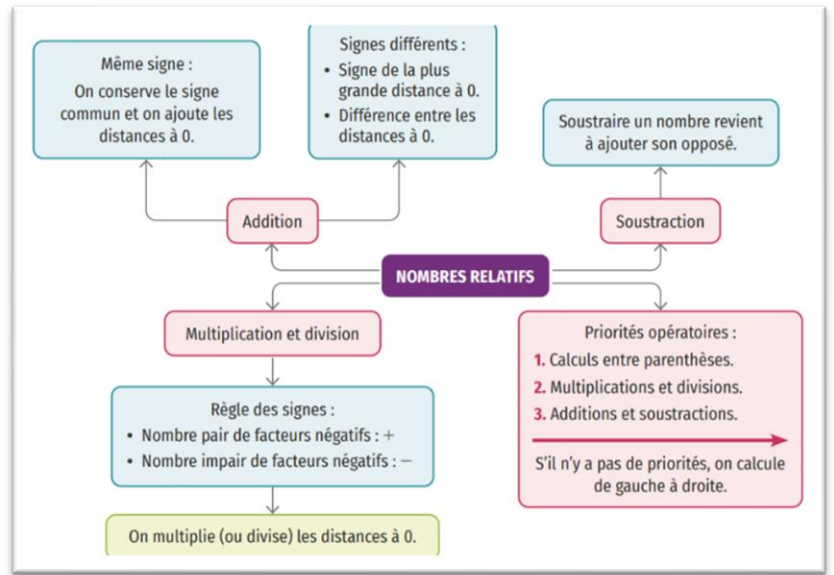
Même signe :
On conserve le signe commun et on ajoute les distances à 0.

Signes différents :
• Signe de la plus grande distance à 0.
• Différence entre les distances à 0.

Soustraire un nombre revient à ajouter son opposé.

Addition

Soustraction

NOMBRES RELATIFS

Multiplication et division

Priorités opératoires :
1. Calculs entre parenthèses.
2. Multiplications et divisions.
3. Additions et soustractions.

S'il n'y a pas de priorités, on calcule de gauche à droite.

Règle des signes :
• Nombre pair de facteurs négatifs : +
• Nombre impair de facteurs négatifs : −

On multiplie (ou divise) les distances à 0.